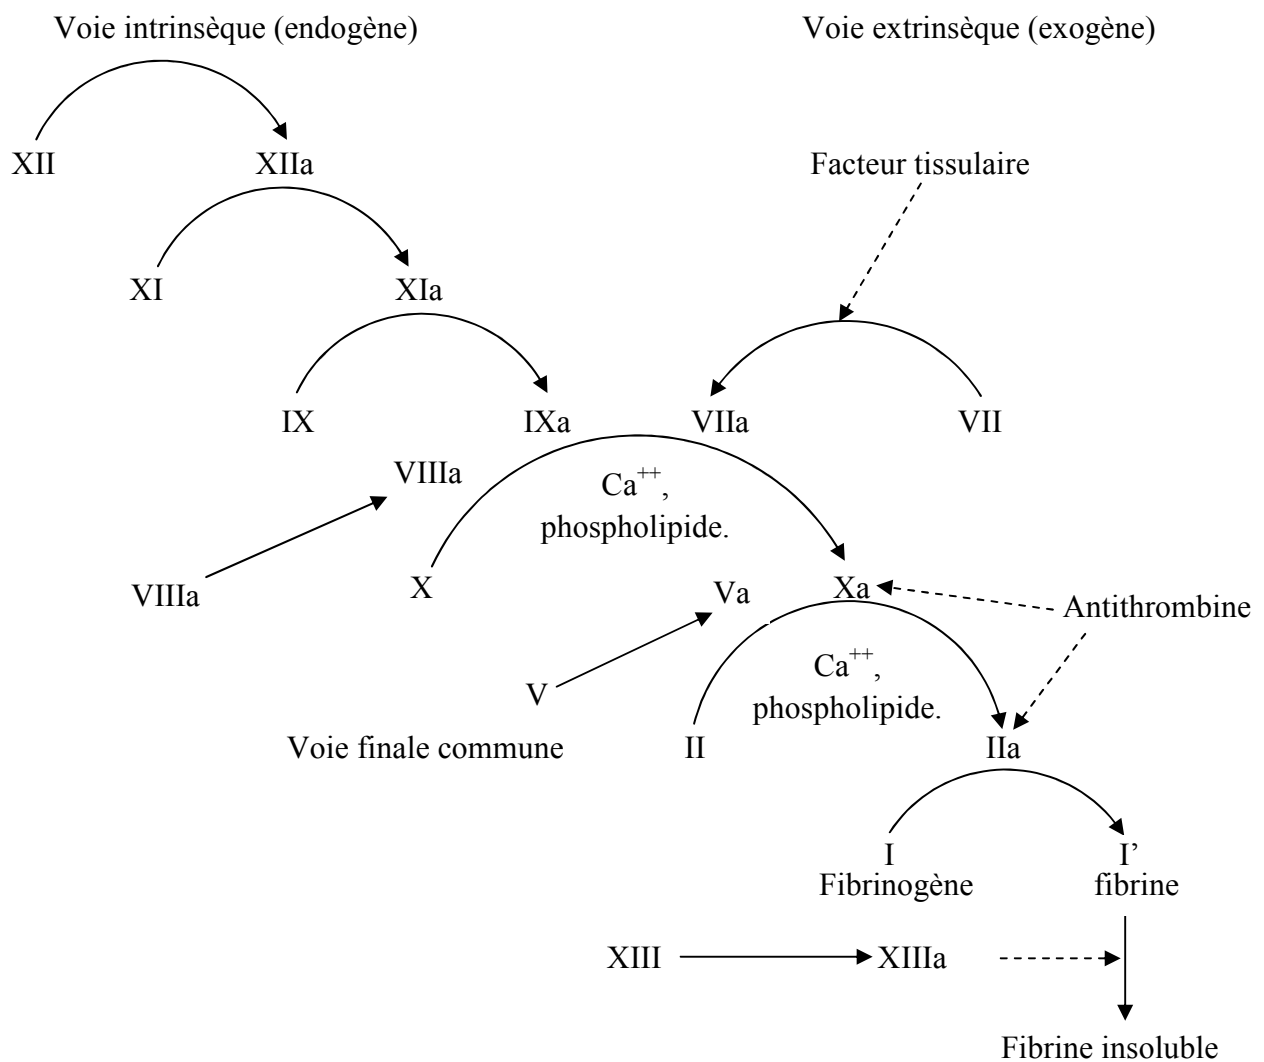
Voie intrinsèque (endogène)

Voie extrinsèque (exogène)

XII

XIIa

Facteur tissulaire

XI

XIa

IX

IXa

VIIa

VII

VIIIa

$Ca^{++}$, phospholipide.

VIIIa

X

Va

Xa

Antithrombine

V

$Ca^{++}$, phospholipide.

Voie finale commune

II

IIa

I
Fibrinogène

I'
fibrine

XIII

XIIIa

Fibrine insoluble